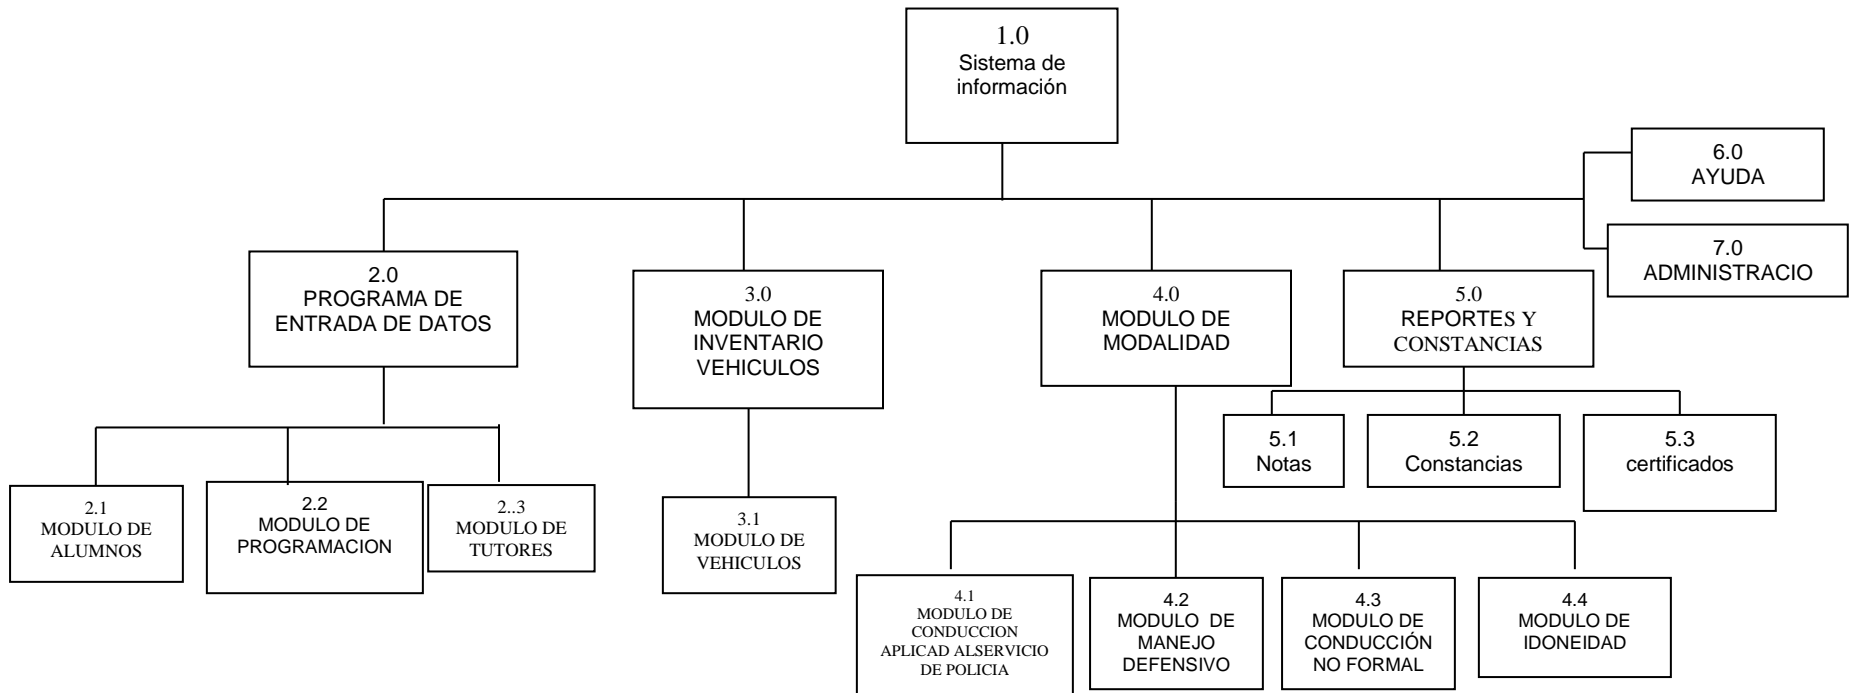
1.0
Sistema de información

6.0
AYUDA

7.0
ADMINISTRACIO

2.0
PROGRAMA DE ENTRADA DE DATOS

3.0
MODULO DE INVENTARIO VEHICULOS

4.0
MODULO DE MODALIDAD

5.0
REPORTES Y CONSTANCIAS

2.1
MODULO DE ALUMNOS

2.2
MODULO DE PROGRAMACION

2..3
MODULO DE TUTORES

3.1
MODULO DE VEHICULOS

5.1
Notas

5.2
Constancias

5.3
certificados

4.1
MODULO DE CONDUCCION APLICAD ALSERVICIO DE POLICIA

4.2
MODULO DE MANEJO DEFENSIVO

4.3
MODULO DE CONDUCCIÓN NO FORMAL

4.4
MODULO DE IDONEIDAD